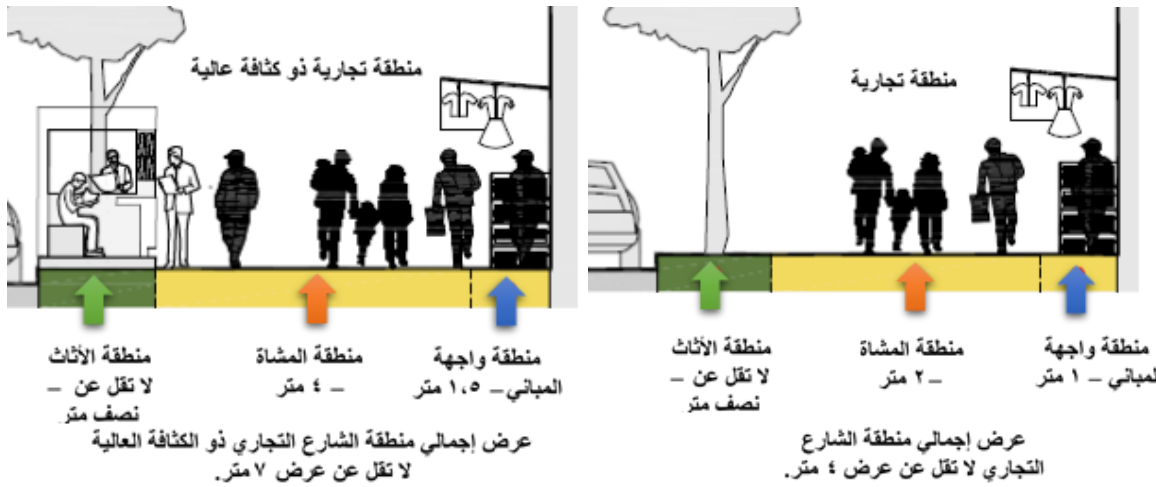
منطقة تجارية

منطقة الأثاث
لا تقل عن –
نصف متر

منطقة المشاة
– ٢ متر

منطقة واجهة
المباني – ١ متر

عرض إجمالي منطقة الشارع
التجاري لا تقل عن عرض ٤ متر.

منطقة تجارية ذو كثافة عالية

منطقة الأثاث
لا تقل عن –
نصف متر

منطقة المشاة
– ٤ متر

منطقة واجهة
المباني – ١,٥ متر

عرض إجمالي منطقة الشارع التجاري ذو الكثافة العالية
لا تقل عن عرض ٧ متر.